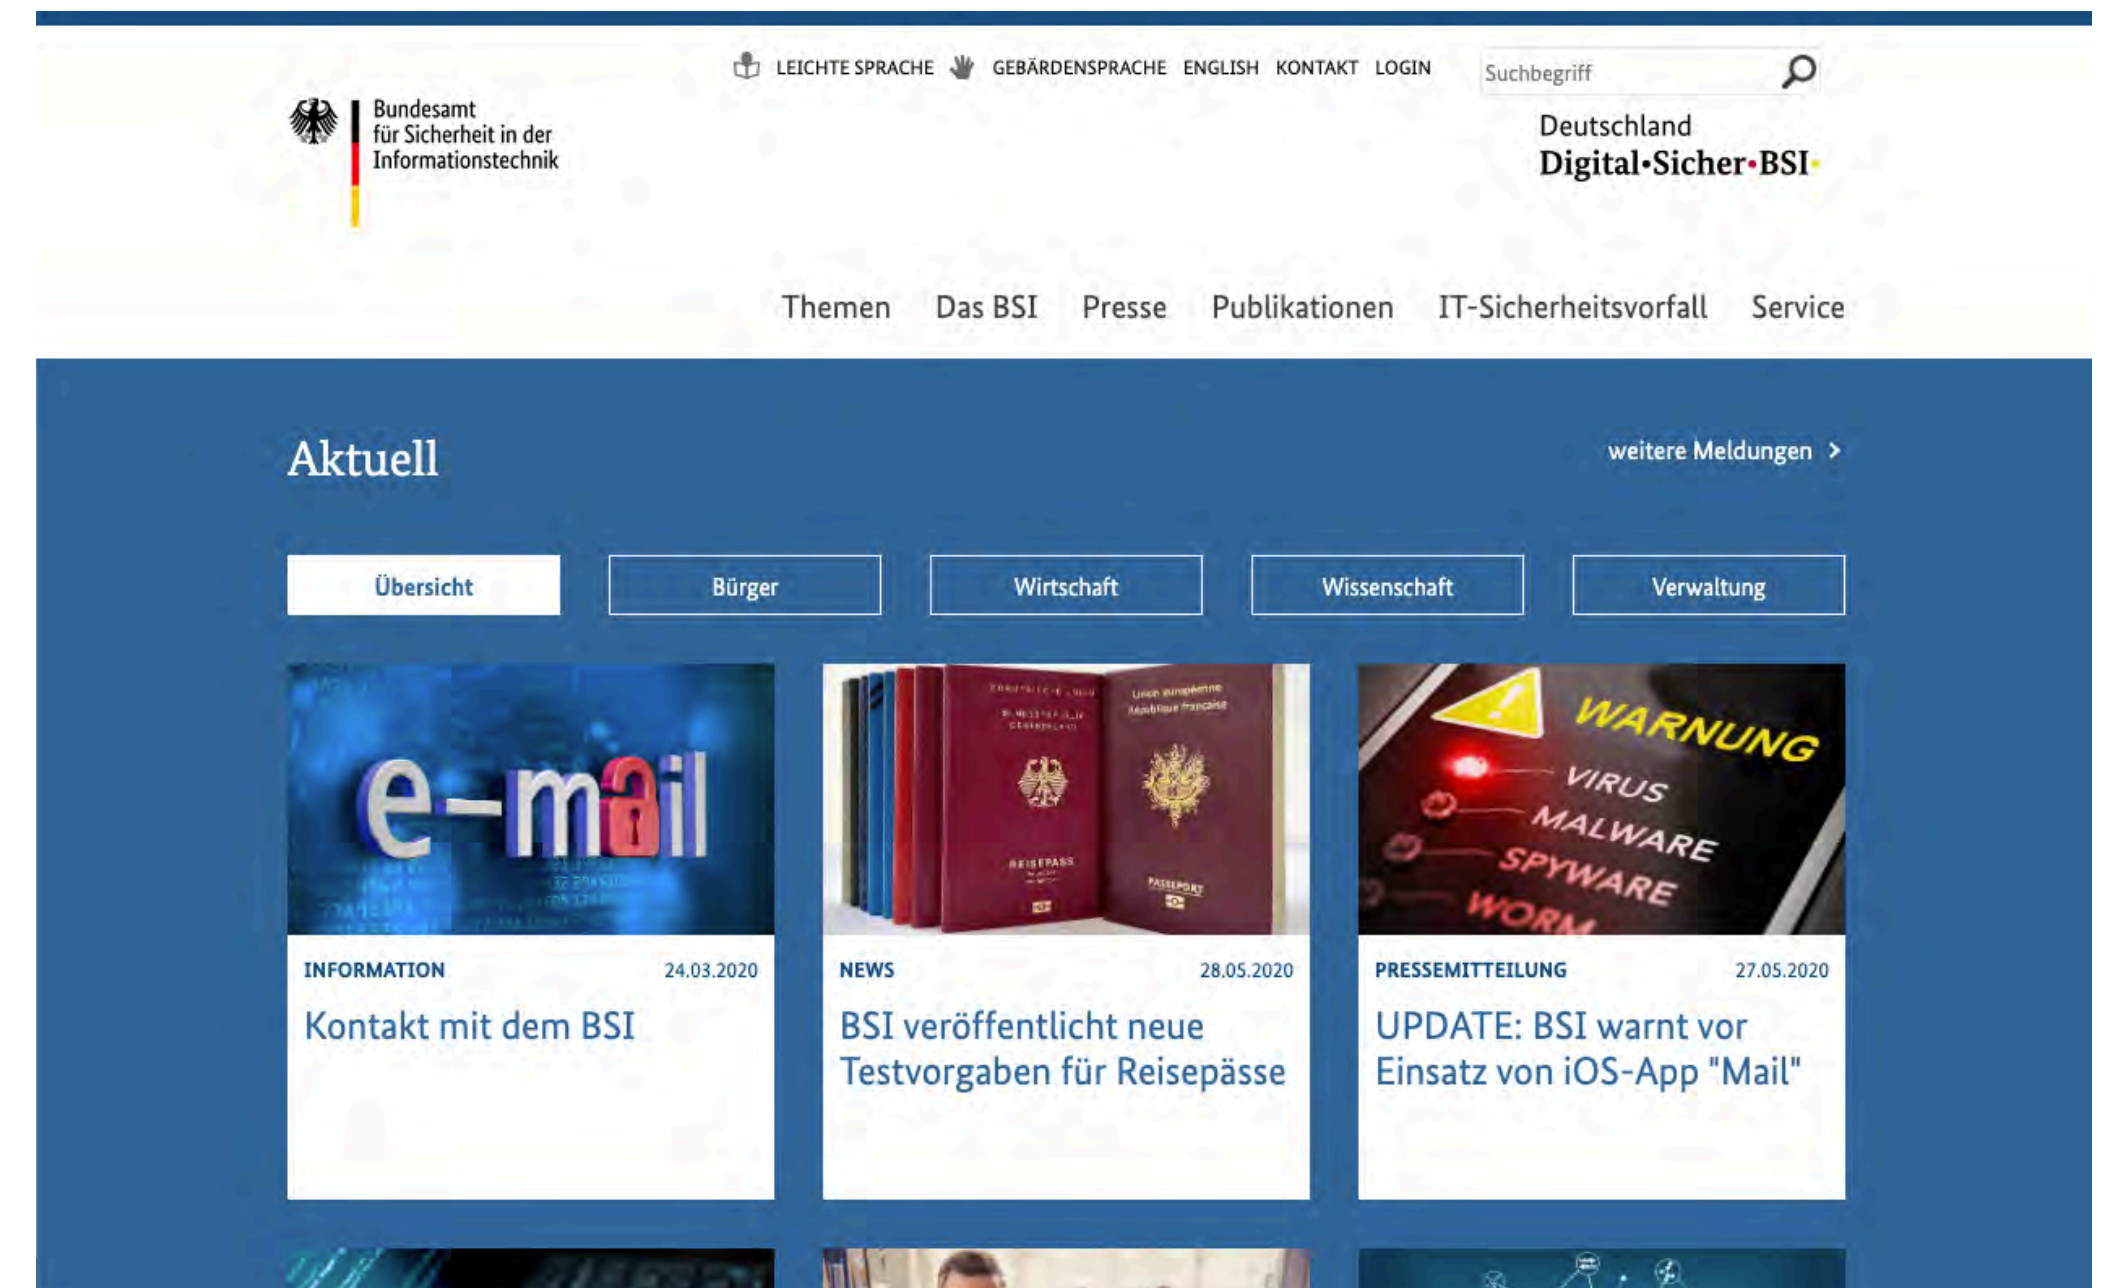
LEICHTE SPRACHE GEBÄRDENSPRACHE ENGLISH KONTAKT LOGIN

Suchbegriff

Bundesamt für Sicherheit in der Informationstechnik

Deutschland Digital•Sicher•BSI•

Themen Das BSI Presse Publikationen IT-Sicherheitsvorfall Service

Aktuell

weitere Meldungen >

Übersicht Bürger Wirtschaft Wissenschaft Verwaltung

e-mail

INFORMATION 24.03.2020

Kontakt mit dem BSI

REISEPASS PASSEPORT

NEWS 28.05.2020

BSI veröffentlicht neue Testvorgaben für Reisepässe

WARNUNG VIRUS MALWARE SPYWARE WORM

PRESSEMITTEILUNG 27.05.2020

UPDATE: BSI warnt vor Einsatz von iOS-App "Mail"